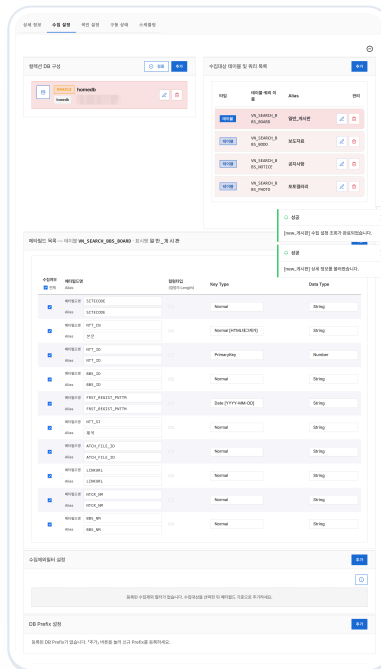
상세 정보 수집 설정 색인 설정 구동 상태 스케줄링

컬렉션 DB 구성

상태 추가

컬렉션DB homedb

homedb

수집대상 테이블 및 쿼리 목록

추가

타입 테이블 쿼리 이름 Alias 편집

테이블 VN_SEARCH_BBS_BOARD 일반_게시판

테이블 VN_SEARCH_BBS_0000 보도자료

테이블 VN_SEARCH_BBS_NOTICE 공지사항

테이블 VN_SEARCH_BBS_PHOTO 포토갤러리

성공

[now_게시판] 수집 설정 조회가 완료되었습니다.

성공

[now_게시판] 상세 정보를 불러왔습니다.

메타필드 목록 — 테이블: VN_SEARCH_BBS_BOARD · 표시할 필 한 _개 시 본

수집여부 전체 | 메타필드명 Alias | 멀티값 | 결과타입 | Key Type | Data Type

| 수집여부 | 메타필드 | 멀티값 | Key Type | Data Type |
|---|---|---|---|---|
| ☑ | 메타필드 SITECODE / Alias SITECODE | | Normal | String |
| ☑ | 메타필드 HTT_ID / Alias 보안 | | Normal [HTML&SCRIPT] | String |
| ☑ | 메타필드 HTT_DO / Alias HTT_DO | | PrimaryKey | Number |
| ☑ | 메타필드 BBS_DO / Alias BBS_DO | | Normal | String |
| ☑ | 메타필드 FRST_REGIST_PNTTM / Alias FRST_REGIST_PNTTM | | Date [YYYY-MM-DD] | String |
| ☑ | 메타필드 HTT_SJ / Alias 제목 | | Normal | String |
| ☑ | 메타필드 ATCH_FILE_ID / Alias ATCH_FILE_ID | | Normal | String |
| ☑ | 메타필드 LINKURL / Alias LINKURL | | Normal | String |
| ☑ | 메타필드 NTCR_NM / Alias NTCR_NM | | Normal | String |
| ☑ | 메타필드 BBS_NM / Alias BBS_NM | | Normal | String |

수집제외필터 설정

추가

등록된 수집제외 필터가 없습니다. 수집대상을 선택한 뒤 메타필드 기준으로 추가하세요.

DB Prefix 설정

추가

등록된 DB Prefix가 없습니다. "추가" 버튼을 눌러 신규 Prefix를 등록하세요.